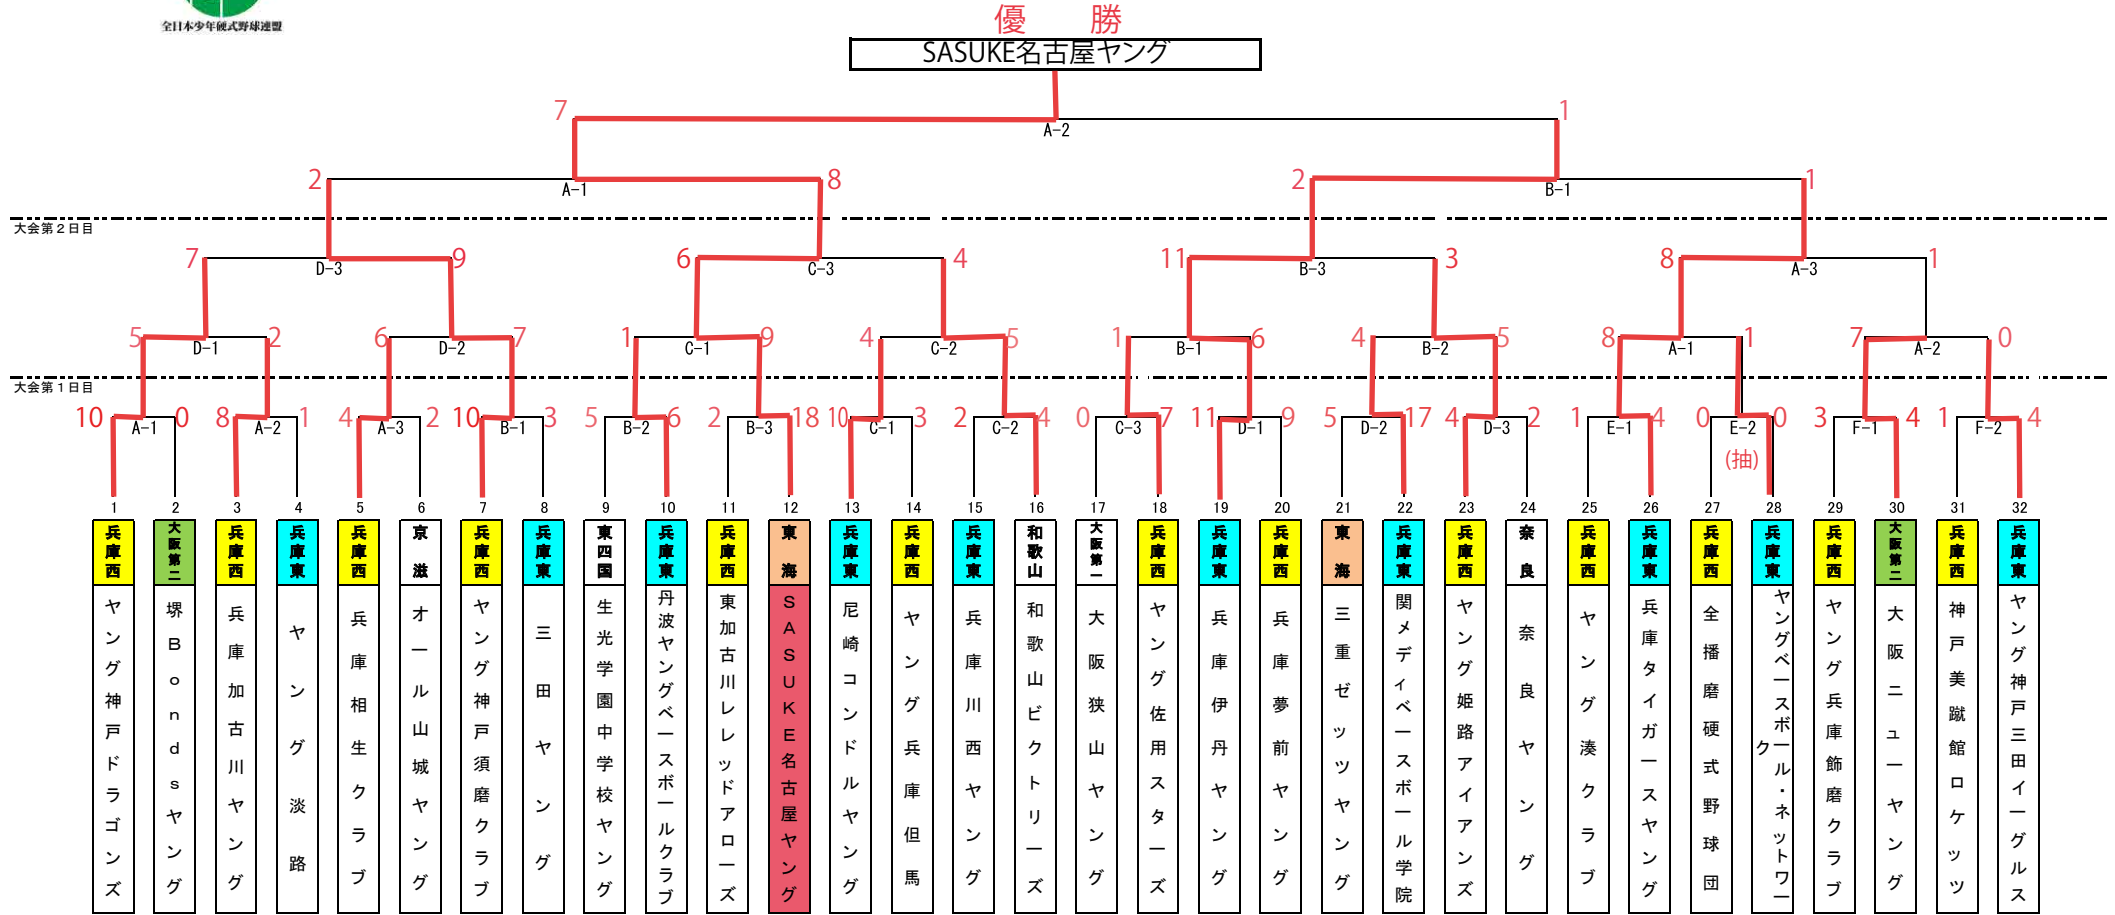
全日本少年硬式野球連盟

優　勝

SASUKE名古屋ヤング

7 A-2 1

2 A-1 8

2 B-1 1

大会第２日目

7 D-3 9

6 C-3 4

11 B-3 3

8 A-3 1

5 D-1 2

6 D-2 7

1 C-1 9

4 C-2 5

1 B-1 6

4 B-2 5

8 A-1 1

7 A-2 0

大会第１日目

10 A-1 0

8 A-2 1

4 A-3 2

10 B-1 3

5 B-2 6

2 B-3 18

10 C-1 3

2 C-2 4

0 C-3 7

11 D-1 9

5 D-2 17

4 D-3 2

1 E-1 4

0 E-2 0 (抽)

3 F-1 4

1 F-2 4

| 1 | 2 | 3 | 4 | 5 | 6 | 7 | 8 | 9 | 10 | 11 | 12 | 13 | 14 | 15 | 16 | 17 | 18 | 19 | 20 | 21 | 22 | 23 | 24 | 25 | 26 | 27 | 28 | 29 | 30 | 31 | 32 |
|---|---|---|---|---|---|---|---|---|---|---|---|---|---|---|---|---|---|---|---|---|---|---|---|---|---|---|---|---|---|---|---|
| 兵庫西 | 大阪第二 | 兵庫西 | 兵庫東 | 兵庫西 | 京滋 | 兵庫西 | 兵庫東 | 東四国 | 兵庫東 | 兵庫西 | 東海 | 兵庫東 | 兵庫西 | 兵庫東 | 和歌山 | 大阪第一 | 兵庫西 | 兵庫東 | 兵庫西 | 東海 | 兵庫東 | 兵庫西 | 奈良 | 兵庫西 | 兵庫東 | 兵庫西 | 兵庫東 | 兵庫西 | 大阪第二 | 兵庫西 | 兵庫東 |
| ヤング神戸ドラゴンズ | 堺Bondsヤング | 兵庫加古川ヤング | ヤング淡路 | 兵庫相生クラブ | オール山城ヤング | ヤング神戸須磨クラブ | 三田ヤング | 生光学園中学校ヤング | 丹波ヤングベースボールクラブ | 東加古川レッドアローズ | SASUKE名古屋ヤング | 尼崎コンドルヤング | ヤング兵庫但馬 | 兵庫川西ヤング | 和歌山ビクトリーズ | 大阪狭山ヤング | ヤング佐用スターズ | 兵庫伊丹ヤング | 兵庫夢前ヤング | 三重ゼッツヤング | 関メディベースボール学院 | ヤング姫路アイアンズ | 奈良ヤング | ヤング湊クラブ | 兵庫タイガースヤング | 全播磨硬式野球団 | ヤングベースボール・ネットワーク | ヤング兵庫飾磨クラブ | 大阪ニューヤング | 神戸美蹴館ロケッツ | ヤング神戸三田イーグルス |